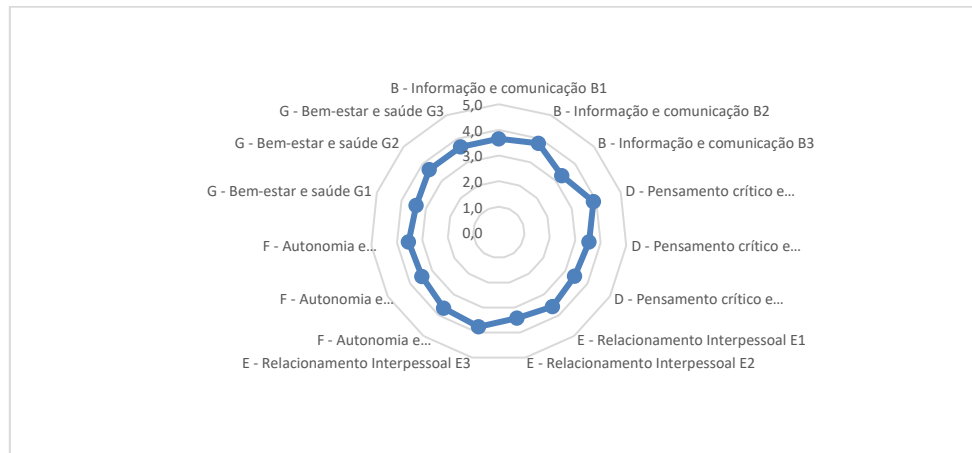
B - Informação e comunicação B1
B - Informação e comunicação B2
B - Informação e comunicação B3
D - Pensamento crítico e...
D - Pensamento crítico e...
D - Pensamento crítico e...
E - Relacionamento Interpessoal E1
E - Relacionamento Interpessoal E2
E - Relacionamento Interpessoal E3
F - Autonomia e...
F - Autonomia e...
F - Autonomia e...
G - Bem-estar e saúde G1
G - Bem-estar e saúde G2
G - Bem-estar e saúde G3
5,0
4,0
3,0
2,0
1,0
0,0